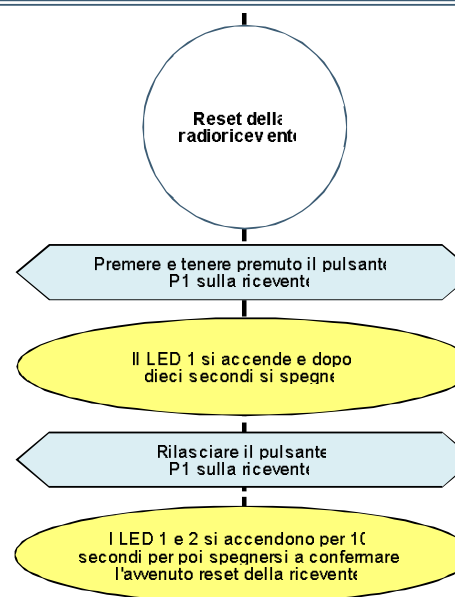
Reset della radioricevente

Premere e tenere premuto il pulsante P1 sulla ricevente

Il LED 1 si accende e dopo dieci secondi si spegne

Rilasciare il pulsante P1 sulla ricevente

I LED 1 e 2 si accendono per 10 secondi per poi spegnersi a confermare l'avvenuto reset della ricevente